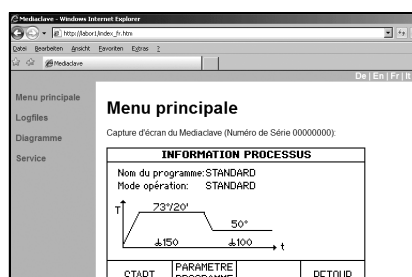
Mediaclave - Windows Internet Explorer

http://labor1/index_fr.htm

Datei Bearbeiten Ansicht Favoriten Extras ?

Mediaclave

De | En | Fr | It

Menu principale

Logfiles

Diagramme

Service

Menu principale

Capture d'écran du Mediaclave (Numéro de Série 00000000):

INFORMATION PROCESSUS

Nom du programme: STANDARD
Mode opération: STANDARD

T

73°/20'

50°

150

100

t

START

PARAMETRE PROGRAMME

RETOUR